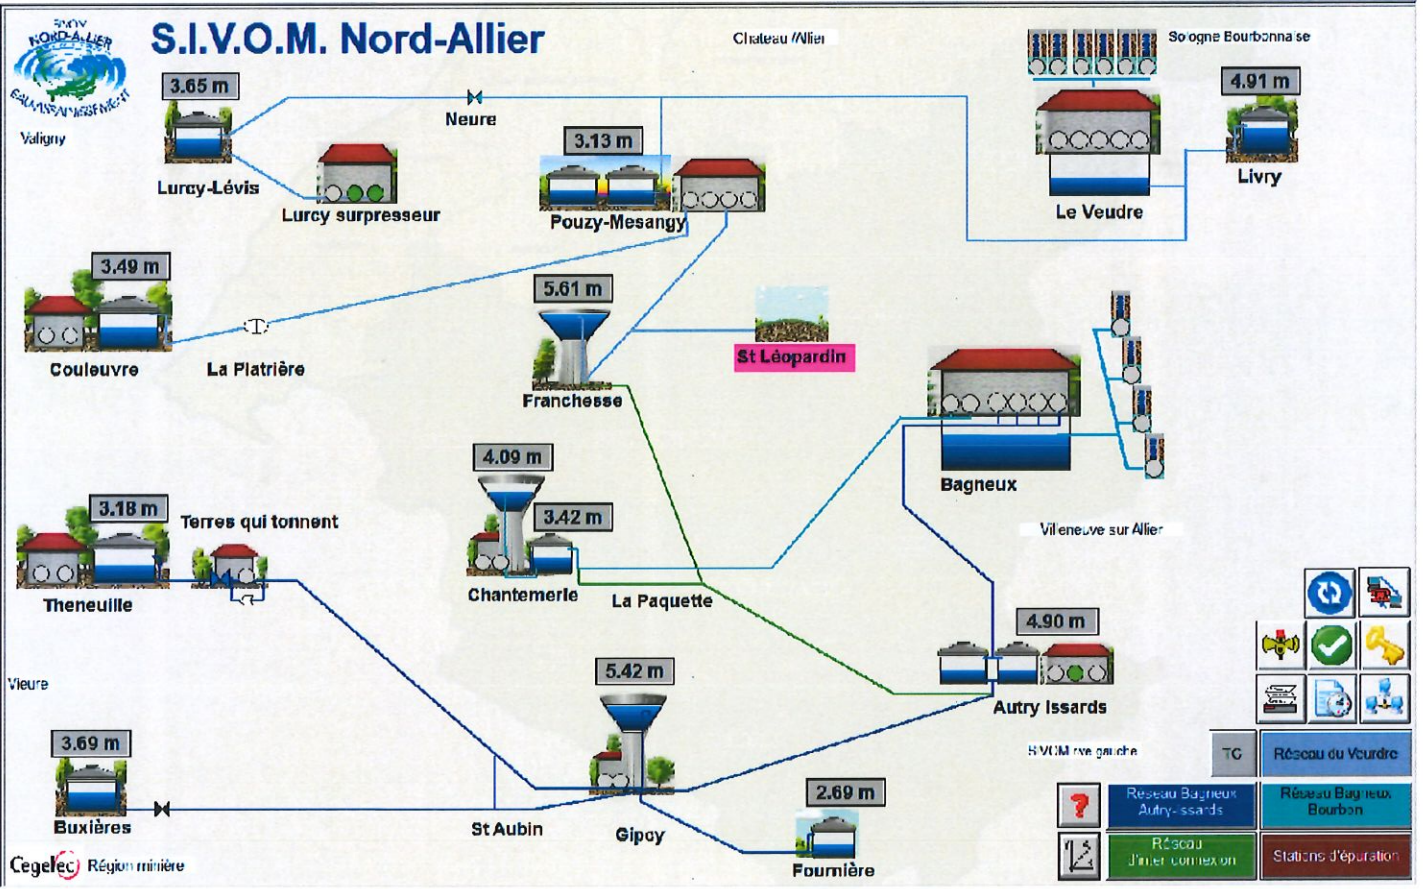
SIVOM NORD-ALLIER ASSAINISSEMENT

S.I.V.O.M. Nord-Allier

Valigny

3.65 m

Lurcy-Lévis

Neure

Lurcy surpresseur

Chateau /Allier

3.13 m

Pouzy-Mesangy

Sologne Bourbonnaise

Le Veudre

4.91 m

Livry

3.49 m

Couleuvre

La Platrière

5.61 m

Franchesse

St Léopardin

Bagneux

4.09 m

3.42 m

Chantemerle

La Paquette

3.18 m

Theneuille

Terres qui tonnent

Villeneuve sur Allier

Vieure

4.90 m

Autry Issards

5.42 m

Gipcy

3.69 m

Buxières

St Aubin

2.69 m

Fournière

S.IVOM rive gauche

TC

Réseau du Veurdre

Réseau Bagneux Autry-Issards

Réseau Bagneux Bourbon

Réseau d'inter connexion

Stations d'épuration

Cegelec Région minière